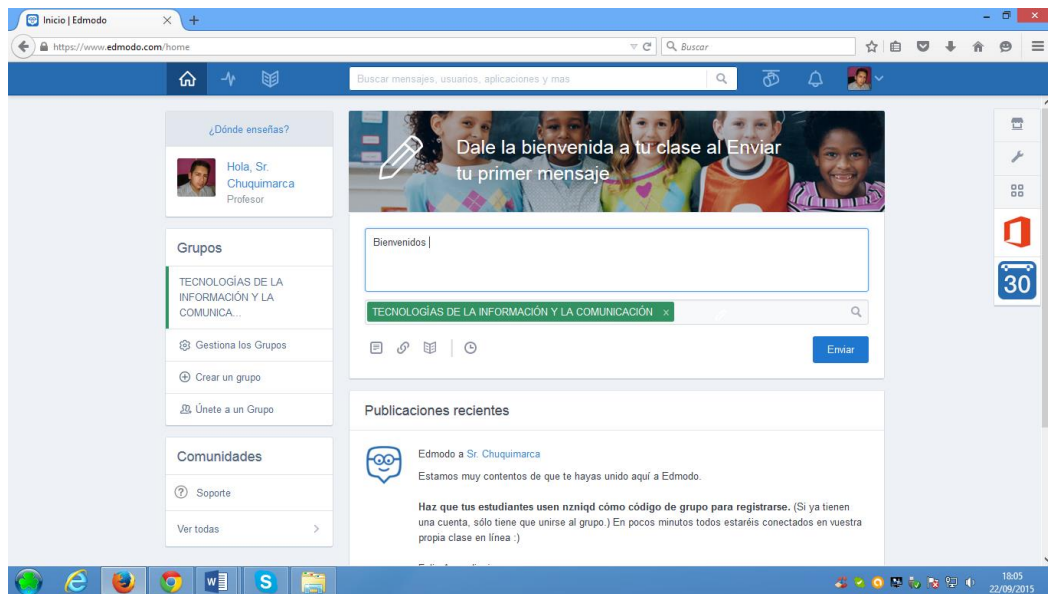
Inicio | Edmodo

https://www.edmodo.com/home

Buscar

Buscar mensajes, usuarios, aplicaciones y mas

¿Dónde enseñas?

Hola, Sr. Chuquimarca
Profesor

Grupos

TECNOLOGÍAS DE LA INFORMACIÓN Y LA COMUNICA...

Gestiona los Grupos

Crear un grupo

Únete a un Grupo

Comunidades

Soporte

Ver todas

Dale la bienvenida a tu clase al Enviar tu primer mensaje

Bienvenidos

TECNOLOGÍAS DE LA INFORMACIÓN Y LA COMUNICACIÓN ×

Enviar

Publicaciones recientes

Edmodo a Sr. Chuquimarca

Estamos muy contentos de que te hayas unido aquí a Edmodo.

**Haz que tus estudiantes usen nzniqd cómo código de grupo para registrarse.** (Si ya tienen una cuenta, sólo tiene que unirse al grupo.) En pocos minutos todos estaréis conectados en vuestra propia clase en línea :)

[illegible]

30

18:05
22/09/2015